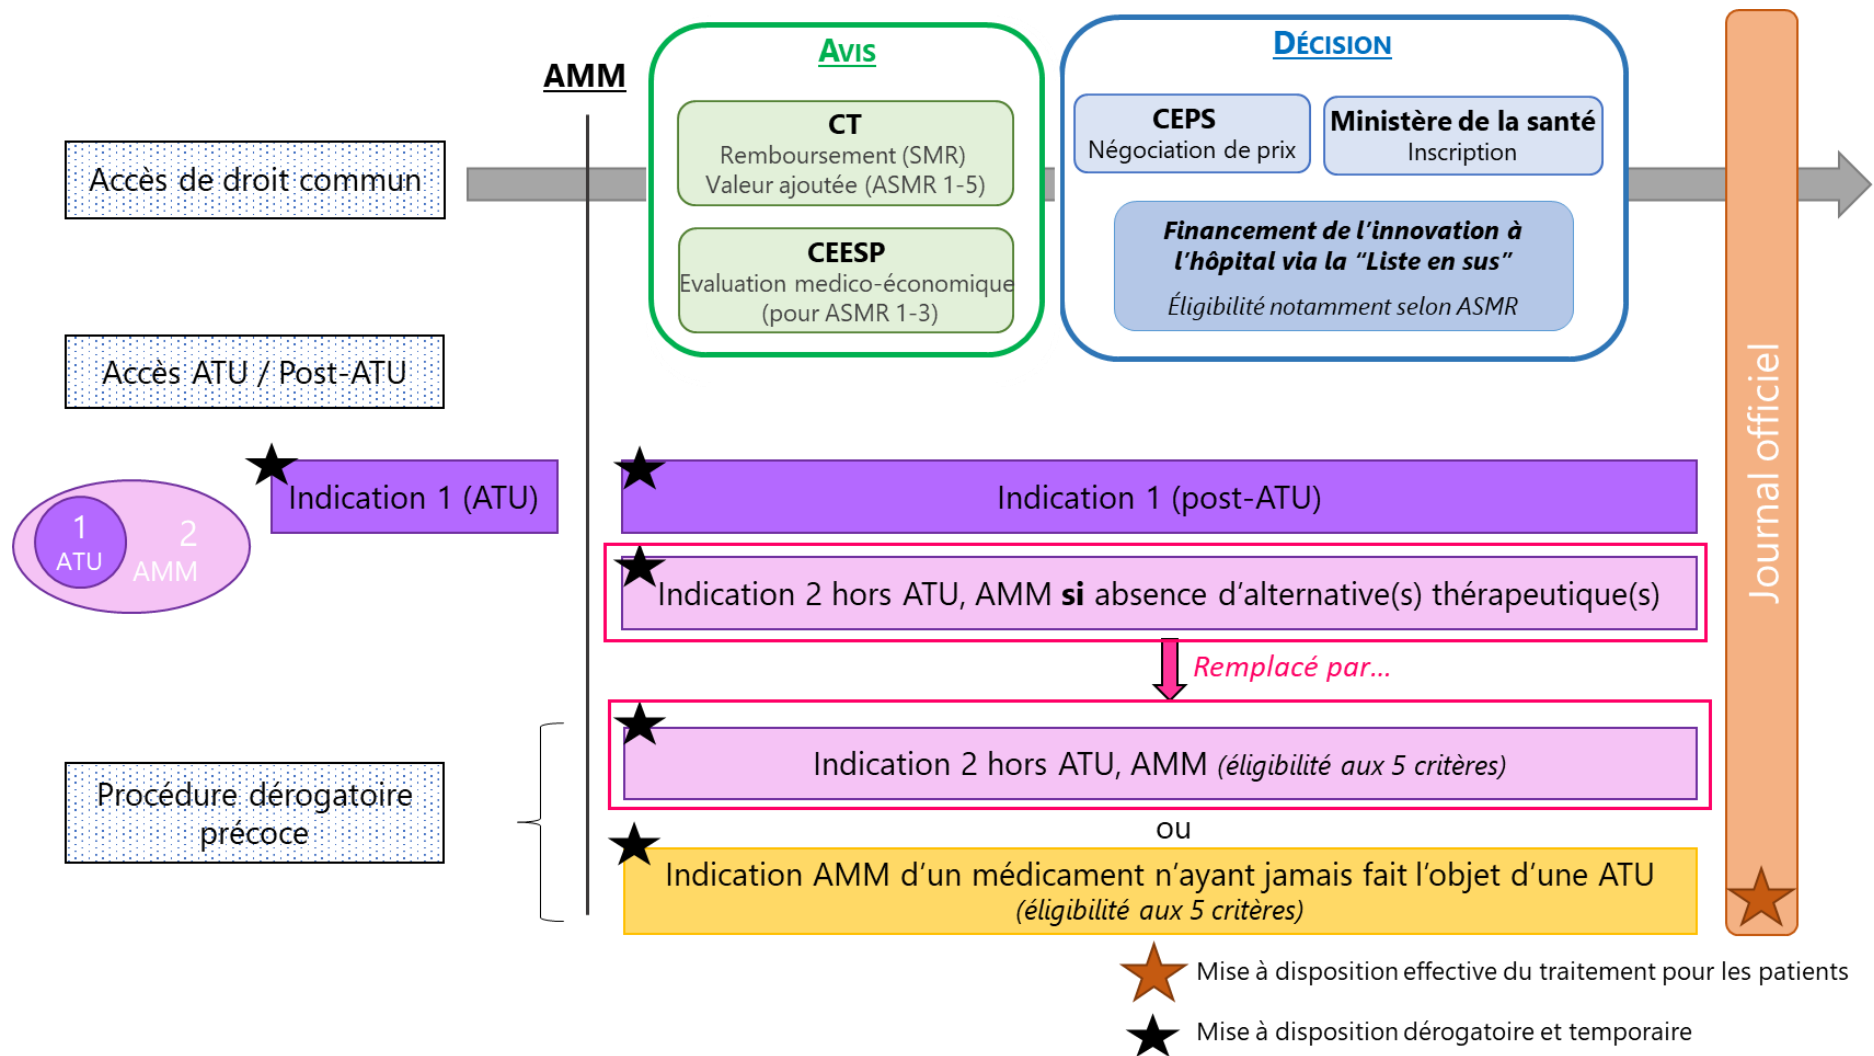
AMM

Avis

CT
Remboursement (SMR)
Valeur ajoutée (ASMR 1-5)

CEESP
Evaluation medico-économique (pour ASMR 1-3)

Décision

CEPS
Négociation de prix

Ministère de la santé
Inscription

Financement de l'innovation à l'hôpital via la "Liste en sus"
Éligibilité notamment selon ASMR

Journal officiel

Accès de droit commun

Accès ATU / Post-ATU

1
ATU
2
AMM

Indication 1 (ATU)

Indication 1 (post-ATU)

Indication 2 hors ATU, AMM **si** absence d'alternative(s) thérapeutique(s)

Remplacé par…

Procédure dérogatoire précoce

Indication 2 hors ATU, AMM (éligibilité aux 5 critères)

ou

Indication AMM d'un médicament n'ayant jamais fait l'objet d'une ATU
(éligibilité aux 5 critères)

Mise à disposition effective du traitement pour les patients

Mise à disposition dérogatoire et temporaire